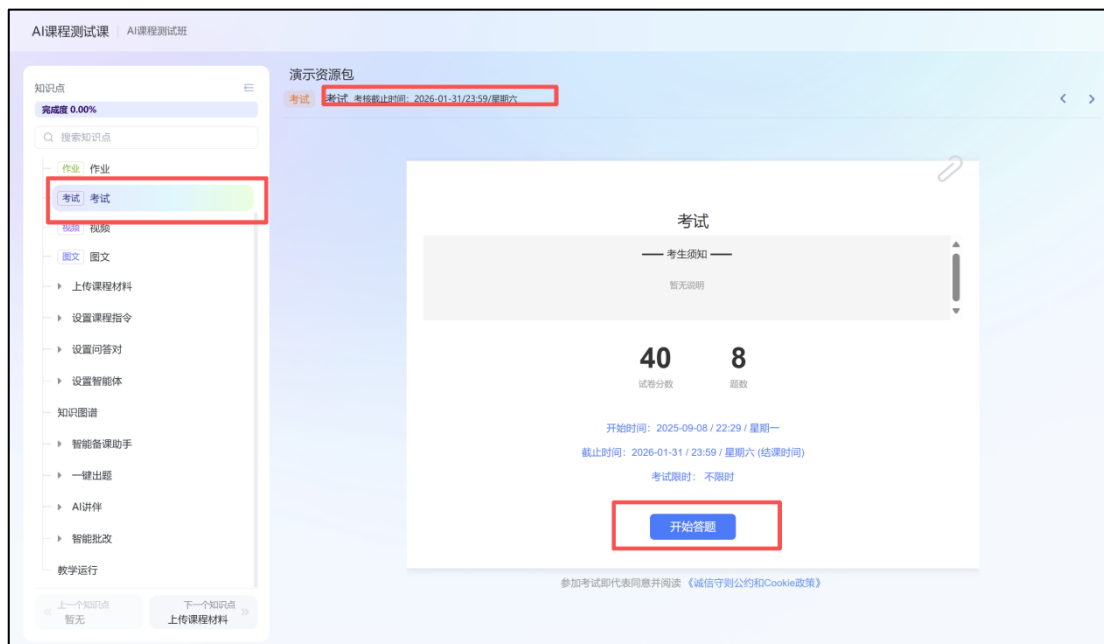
AI课程测试课 | AI课程测试班

知识点
完成度 0.00%
搜索知识点
作业 作业
考试 考试
视频 视频
图文 图文
上传课程材料
设置课程指令
设置问答对
设置智能体
知识图谱
智能备课助手
一键出题
AI讲伴
智能批改
教学运行

上一个知识点
暂无
下一个知识点
上传课程材料

演示资源包
考试 考试 考核截止时间：2026-01-31/23:59/星期六

考试
考生须知
暂无说明

40
试卷分数
8
题数

开始时间：2025-09-08 / 22:29 / 星期一
截止时间：2026-01-31 / 23:59 / 星期六 (结课时间)
考试限时：不限时

开始答题

参加考试即代表同意并阅读《诚信守则公约和Cookie政策》